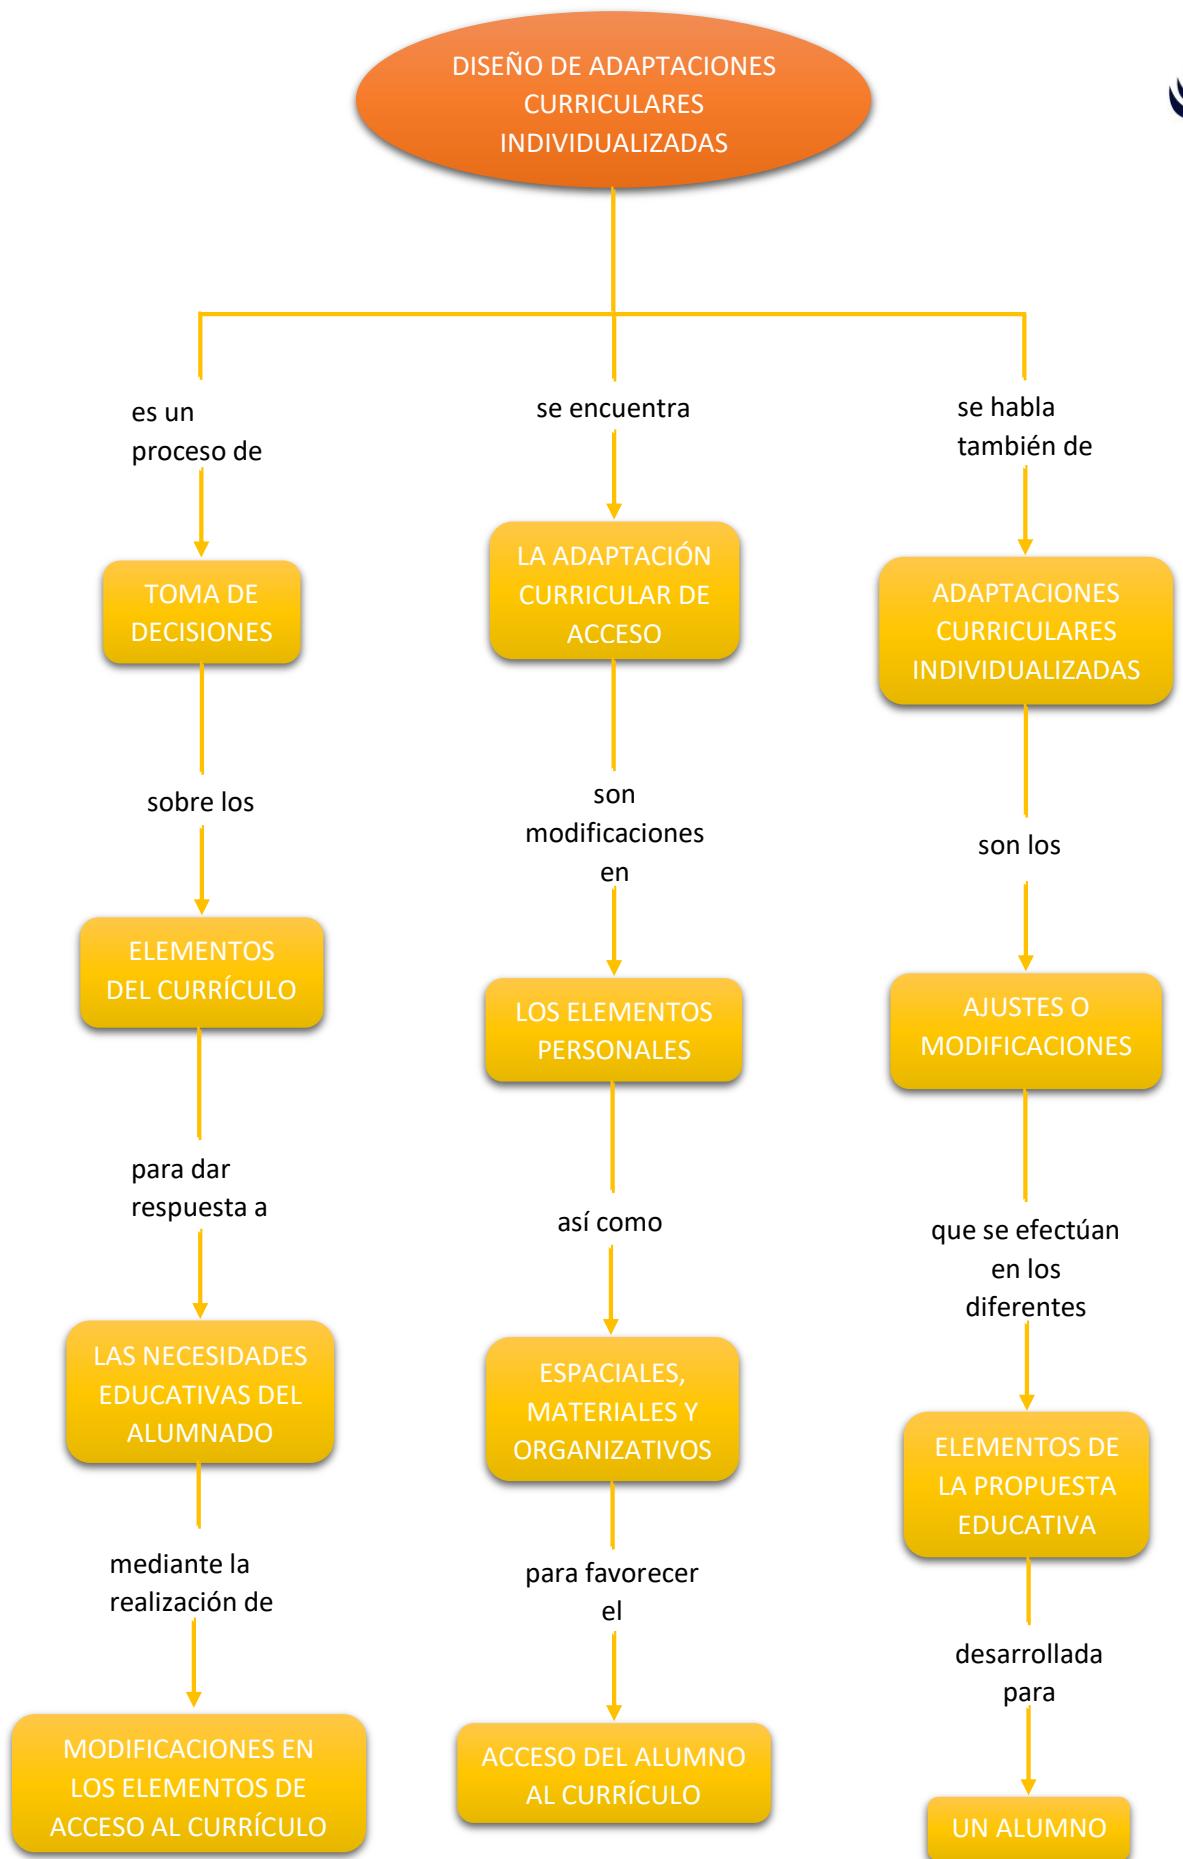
DISEÑO DE ADAPTACIONES CURRICULARES INDIVIDUALIZADAS

es un proceso de

TOMA DE DECISIONES

sobre los

ELEMENTOS DEL CURRÍCULO

para dar respuesta a

LAS NECESIDADES EDUCATIVAS DEL ALUMNADO

mediante la realización de

MODIFICACIONES EN LOS ELEMENTOS DE ACCESO AL CURRÍCULO

se encuentra

LA ADAPTACIÓN CURRICULAR DE ACCESO

son modificaciones en

LOS ELEMENTOS PERSONALES

así como

ESPACIALES, MATERIALES Y ORGANIZATIVOS

para favorecer el

ACCESO DEL ALUMNO AL CURRÍCULO

se habla también de

ADAPTACIONES CURRICULARES INDIVIDUALIZADAS

son los

AJUSTES O MODIFICACIONES

que se efectúan en los diferentes

ELEMENTOS DE LA PROPUESTA EDUCATIVA

desarrollada para

UN ALUMNO